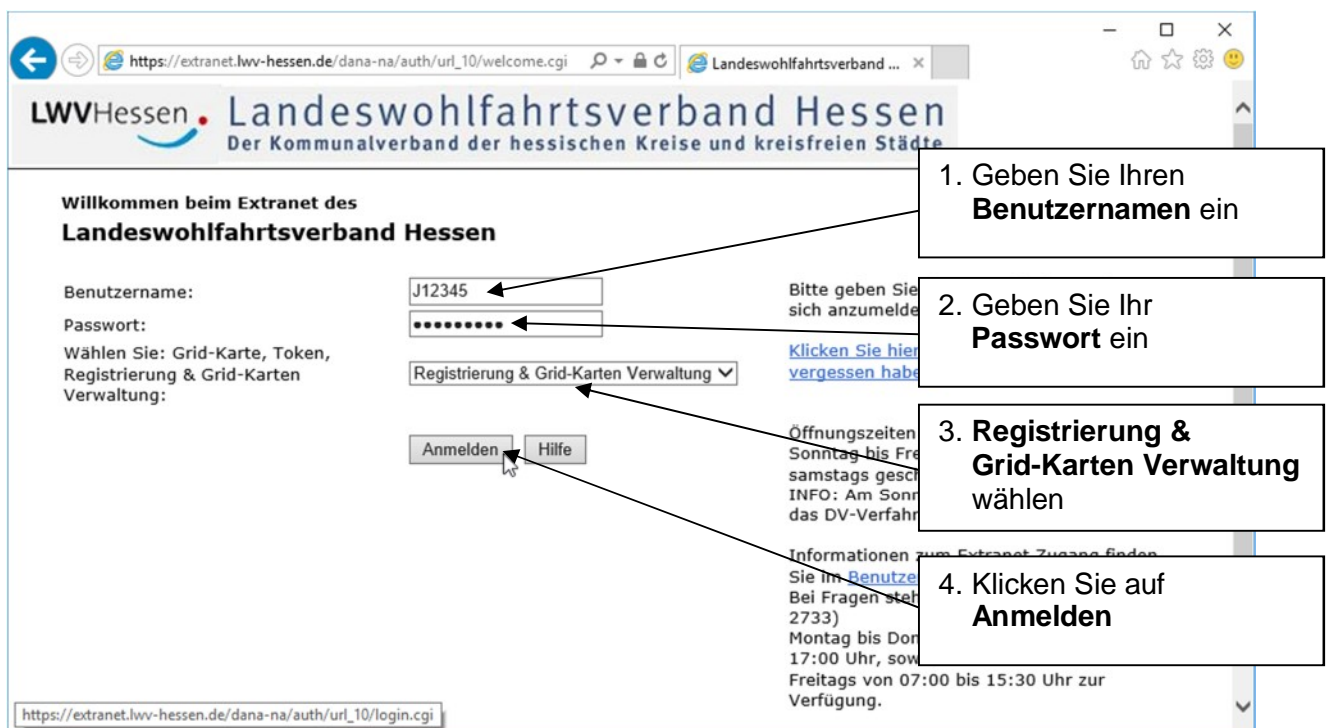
https://extranet.lwv-hessen.de/dana-na/auth/url_10/welcome.cgi

Landeswohlfahrtsverband ...

LWVHessen. Landeswohlfahrtsverband Hessen
Der Kommunalverband der hessischen Kreise und kreisfreien Städte

Willkommen beim Extranet des
Landeswohlfahrtsverband Hessen

Benutzername: J12345

Passwort: ••••••••••

Wählen Sie: Grid-Karte, Token, Registrierung & Grid-Karten Verwaltung: Registrierung & Grid-Karten Verwaltung

Anmelden Hilfe

Bitte geben Sie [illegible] sich anzumelde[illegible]

Klicken Sie hie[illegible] vergessen habe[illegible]

Öffnungszeiten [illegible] Sonntag bis Fre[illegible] samstags gesc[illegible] INFO: Am Son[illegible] das DV-Verfah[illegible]

Informationen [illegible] Sie im Benutze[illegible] Bei Fragen steh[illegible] 2733) Montag bis Don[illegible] 17:00 Uhr, sow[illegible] Freitags von 07:00 bis 15:30 Uhr zur Verfügung.

1. Geben Sie Ihren **Benutzernamen** ein

2. Geben Sie Ihr **Passwort** ein

3. **Registrierung & Grid-Karten Verwaltung** wählen

4. Klicken Sie auf **Anmelden**

https://extranet.lwv-hessen.de/dana-na/auth/url_10/login.cgi